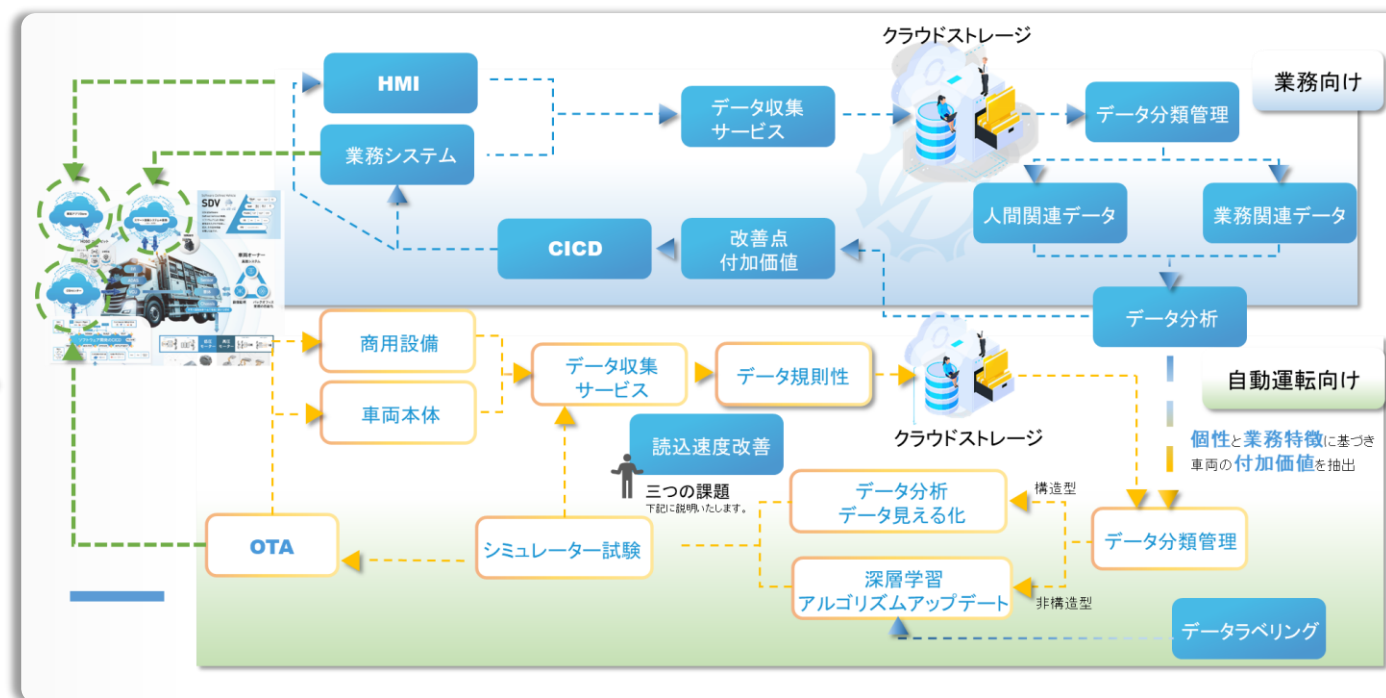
クラウドストレージ

業務向け

HMI

業務システム

データ収集
サービス

データ分類管理

人間関連データ

業務関連データ

CICD

改善点
付加価値

データ分析

SDV

自動運転向け

商用設備

車両本体

データ収集
サービス

データ規則性

クラウドストレージ

個性と業務特徴に基づき
車両の付加価値を抽出

読込速度改善

三つの課題
下記に説明いたします。

データ分析
データ見える化

構造型

OTA

シミュレーター試験

データ分類管理

深層学習
アルゴリズムアップデート

非構造型

データラベリング